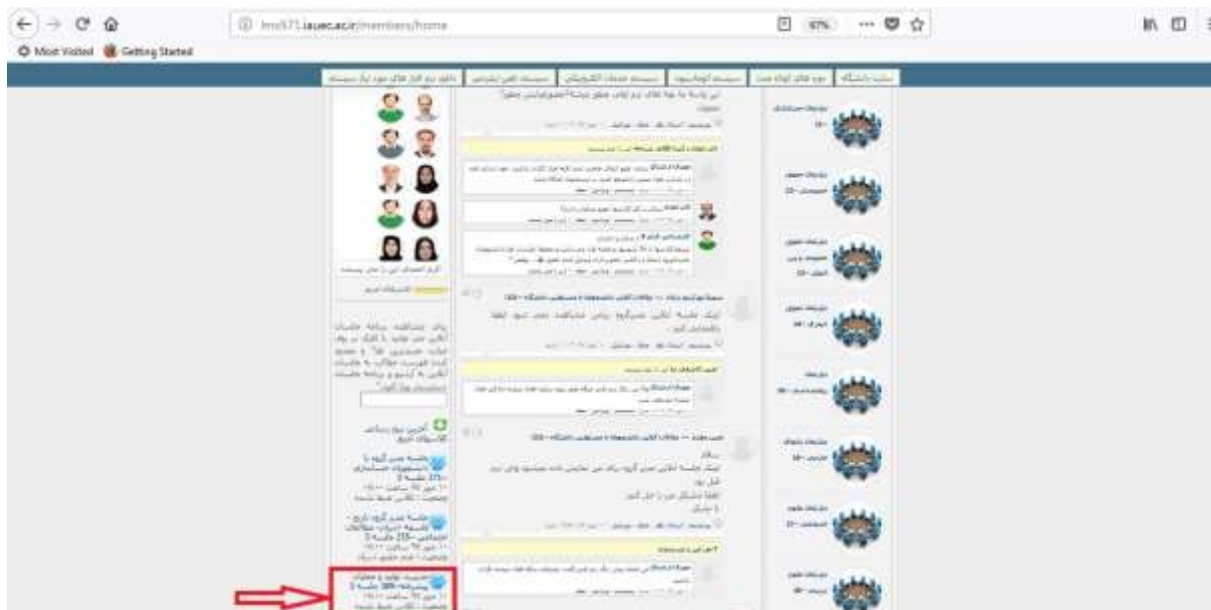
lms971.iauec.ac.ir/members/home

97%

Most Visited  Getting Started

سایت دانشگاه | نرم افزار های مورد نیاز | سیستم آموزشیار | سیستم خدمات الکترونیکی | سیستم امور اینترنتی | دانلود نرم افزار های مورد نیاز سیستم

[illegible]